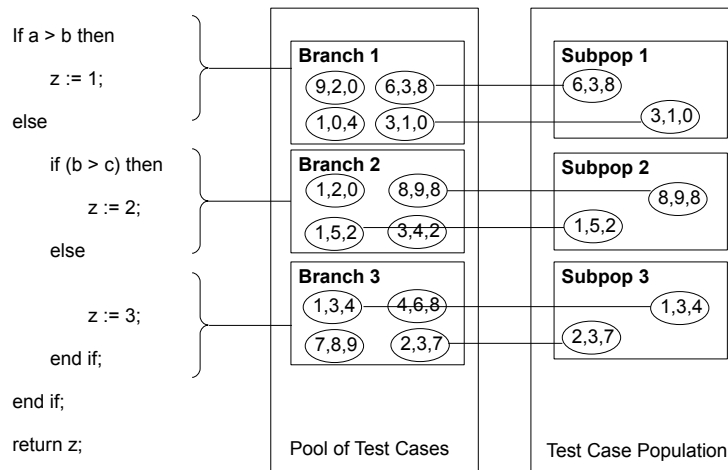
If a > b then

z := 1;

else

if (b > c) then

z := 2;

else

z := 3;

end if;

end if;

return z;

Branch 1
9,2,0
6,3,8
1,0,4
3,1,0

Branch 2
1,2,0
8,9,8
1,5,2
3,4,2

Branch 3
1,3,4
4,6,8
7,8,9
2,3,7

Pool of Test Cases

Subpop 1
6,3,8
3,1,0

Subpop 2
8,9,8
1,5,2

Subpop 3
1,3,4
2,3,7

Test Case Population